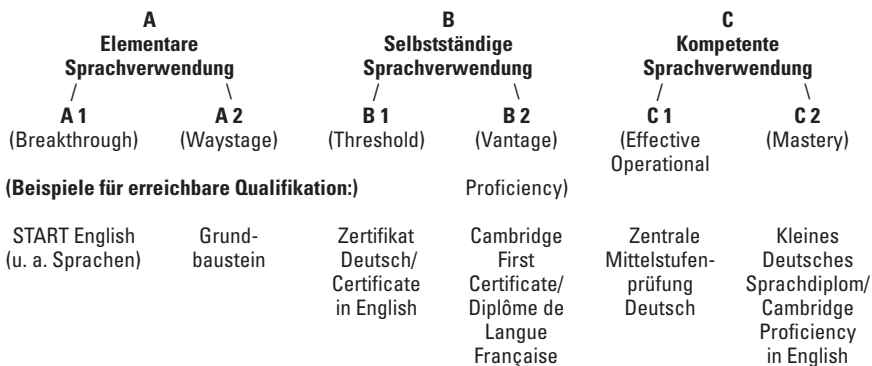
A
Elementare Sprachverwendung
/ \
A 1 (Breakthrough)
A 2 (Waystage)

B
Selbstständige Sprachverwendung
/ \
B 1 (Threshold)
B 2 (Vantage)

C
Kompetente Sprachverwendung
/ \
C 1 (Effective Operational Proficiency)
C 2 (Mastery)

(Beispiele für erreichbare Qualifikation:)

| A 1 | A 2 | B 1 | B 2 | C 1 | C 2 |
|---|---|---|---|---|---|
| START English (u. a. Sprachen) | Grundbaustein | Zertifikat Deutsch/ Certificate in English | Cambridge First Certificate/ Diplôme de Langue Française | Zentrale Mittelstufenprüfung Deutsch | Kleines Deutsches Sprachdiplom/ Cambridge Proficiency in English |